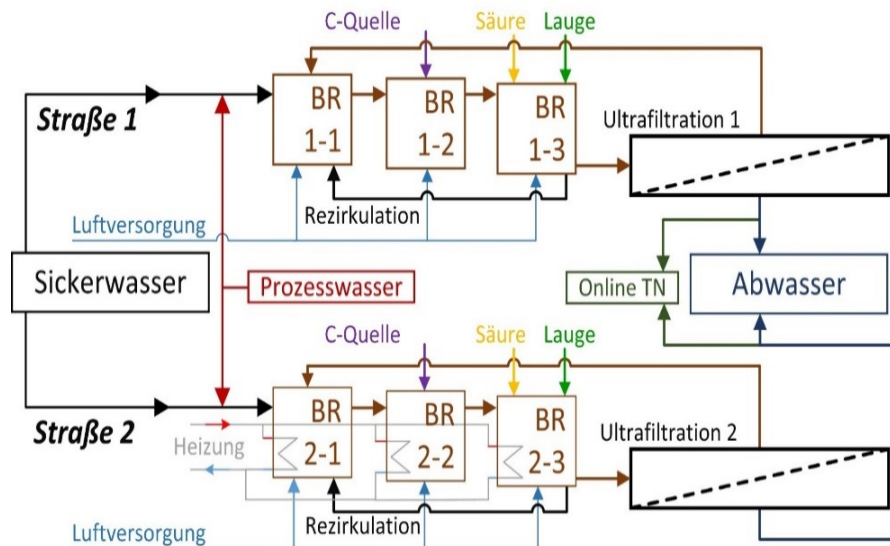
C-Quelle
Säure
Lauge

Straße 1

BR 1-1
BR 1-2
BR 1-3

Ultrafiltration 1

Rezirkulation

Luftversorgung

Sickerwasser

Prozesswasser

Online TN

Abwasser

C-Quelle
Säure
Lauge

Straße 2

Heizung

BR 2-1
BR 2-2
BR 2-3

Ultrafiltration 2

Rezirkulation

Luftversorgung